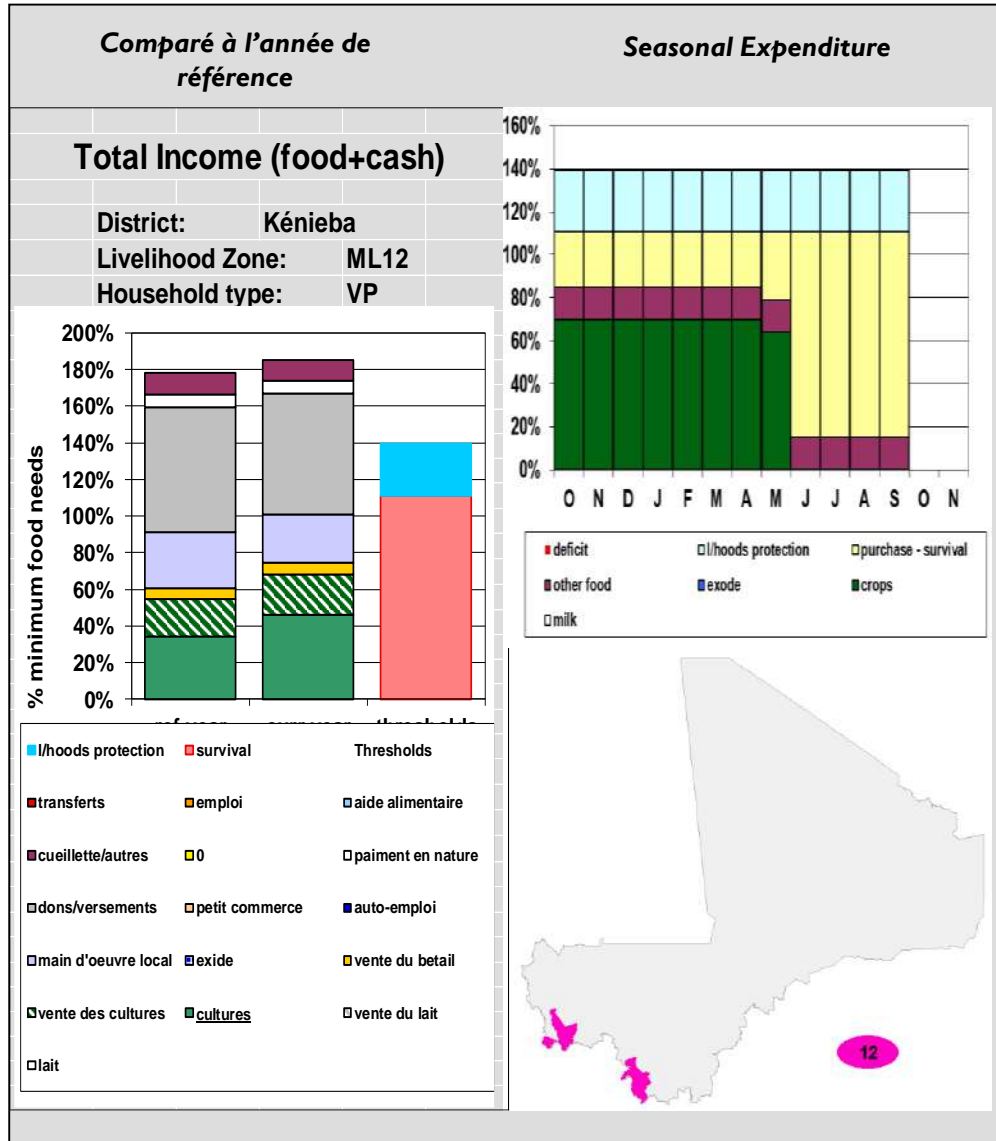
Comparé à l'année de référence

Seasonal Expenditure

Total Income (food+cash)

| District: | Kénieba |
|---|---|
| Livelihood Zone: | ML12 |
| Household type: | VP |

200%
180%
160%
140%
120%
100%
80%
60%
40%
20%
0%

% minimum food needs

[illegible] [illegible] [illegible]

l/hoods protection
survival
Thresholds
transferts
emploi
aide alimentaire
cueillette/autres
0
paiment en nature
dons/versements
petit commerce
auto-emploi
main d'oeuvre local
exide
vente du betail
vente des cultures
cultures
vente du lait
lait

160%
140%
120%
100%
80%
60%
40%
20%
0%

O N D J F M A M J J A S O N

deficit
l/hoods protection
purchase - survival
other food
exode
crops
milk

12